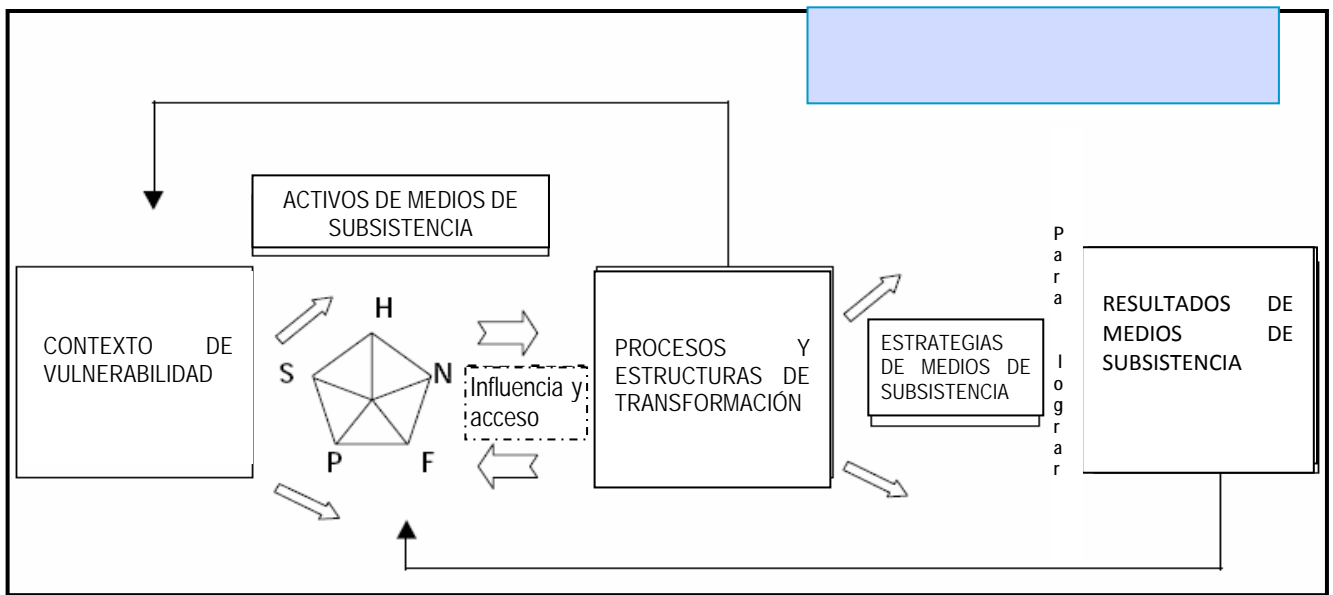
ACTIVOS DE MEDIOS DE SUBSISTENCIA

CONTEXTO DE VULNERABILIDAD

H
S
N
P
F

Influencia y acceso

PROCESOS Y ESTRUCTURAS DE TRANSFORMACIÓN

ESTRATEGIAS DE MEDIOS DE SUBSISTENCIA

Para lograr

RESULTADOS DE MEDIOS DE SUBSISTENCIA